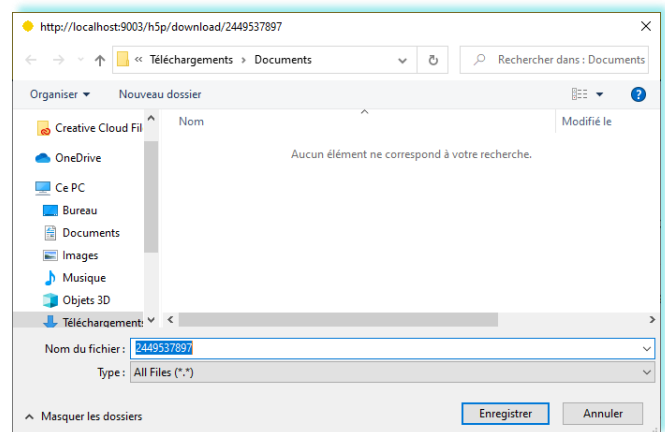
http://localhost:9003/h5p/download/2449537897

« Téléchargements > Documents

Rechercher dans : Documents

Organiser ▾ Nouveau dossier

Creative Cloud Fil
OneDrive
Ce PC
Bureau
Documents
Images
Musique
Objets 3D
Téléchargements

Nom
Modifié le

Aucun élément ne correspond à votre recherche.

Nom du fichier : 2449537897
Type : All Files (*.*)

Masquer les dossiers

Enregistrer
Annuler